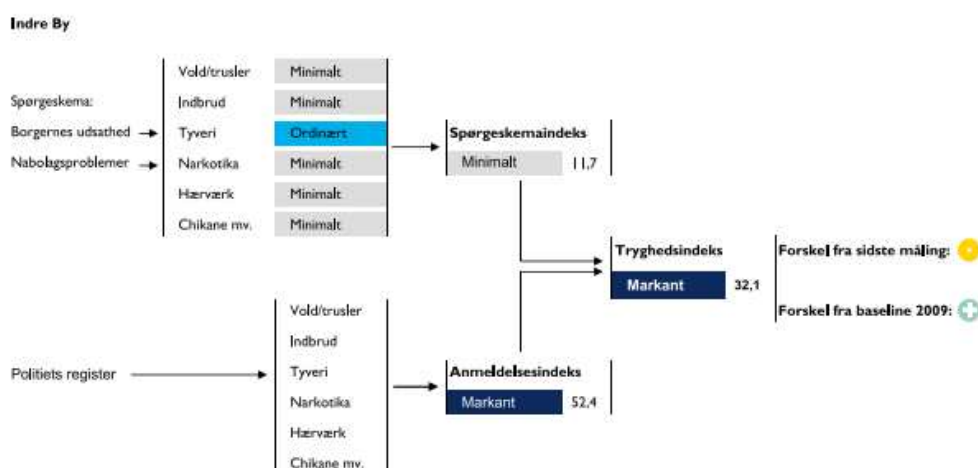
Indre By

Spørgeskema:
Borgernes udsathed
Nabolagsproblemer

| | |
|---|---|
| Vold/trusler | Minimalt |
| Indbrud | Minimalt |
| Tyveri | Ordinært |
| Narkotika | Minimalt |
| Hærværk | Minimalt |
| Chikane mv. | Minimalt |

Spørgeskemaindeks
Minimalt 11,7

Tryghedsindeks
Markant 32,1

Forskel fra sidste måling:

Forskel fra baseline 2009:

Politiets register

Vold/trusler
Indbrud
Tyveri
Narkotika
Hærværk
Chikane mv.

Anmeldelsesindeks
Markant 52,4